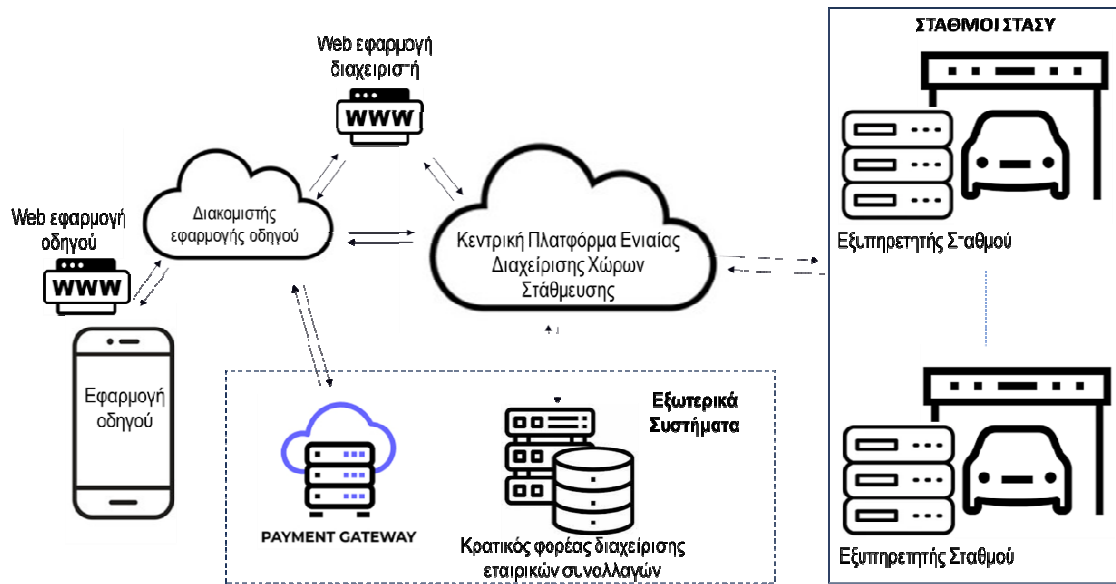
Web εφαρμογή διαχειριστή

ΣΤΑΘΜΟΙ ΣΤΑΣΥ

Web εφαρμογή οδηγού

WWW

WWW

Διακομιστής εφαρμογής οδηγού

Κεντρική Πλατφόρμα Ενιαίας Διαχείρισης Χώρων Στάθμευσης

Εξυπηρετητής Σταθμού

Εφαρμογή οδηγού

Εξωτερικά Συστήματα

PAYMENT GATEWAY

Κρατικός φορέας διαχείρισης εταιρικών συναλλαγών

Εξυπηρετητής Σταθμού